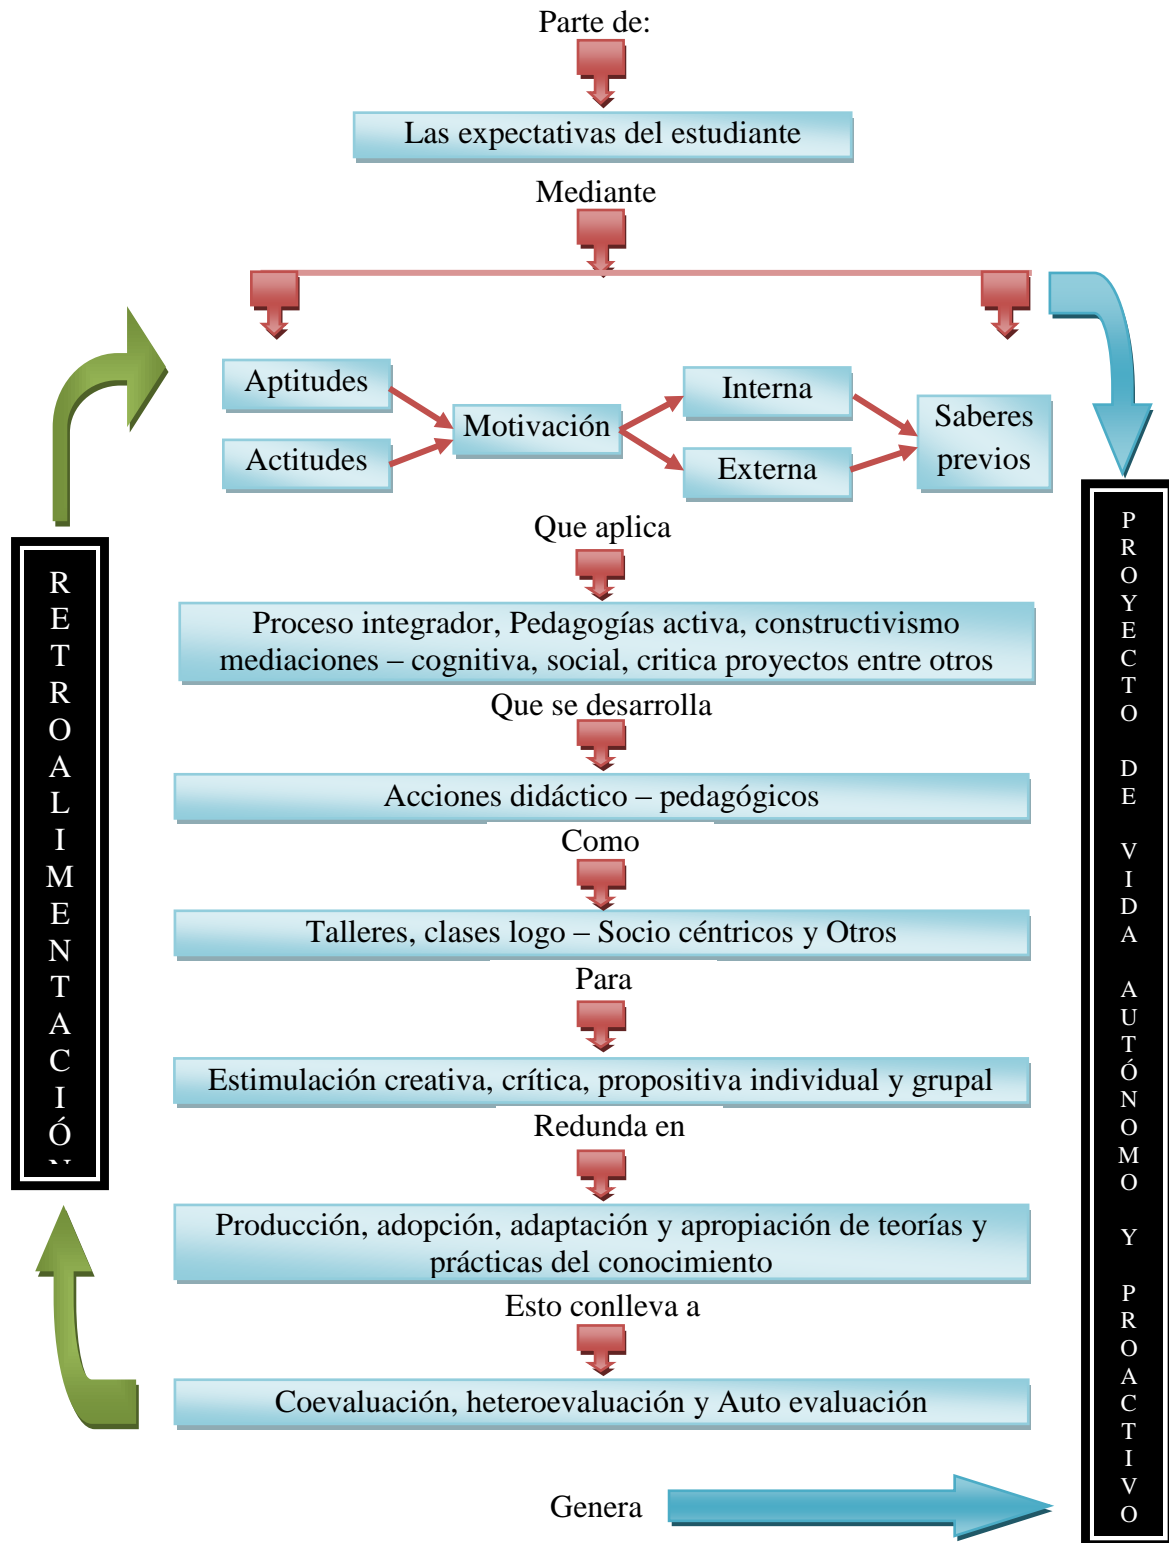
Parte de:

Las expectativas del estudiante

Mediante

Aptitudes

Actitudes

Motivación

Interna

Externa

Saberes previos

Que aplica

Proceso integrador, Pedagogías activa, constructivismo mediaciones – cognitiva, social, critica proyectos entre otros

Que se desarrolla

Acciones didáctico – pedagógicos

Como

Talleres, clases logo – Socio céntricos y Otros

Para

Estimulación creativa, crítica, propositiva individual y grupal

Redunda en

Producción, adopción, adaptación y apropiación de teorías y prácticas del conocimiento

Esto conlleva a

Coevaluación, heteroevaluación y Auto evaluación

Genera

RETROALIMENTACIÓ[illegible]

PROYECTO DE VIDA AUTÓNOMO Y PROACTIVO